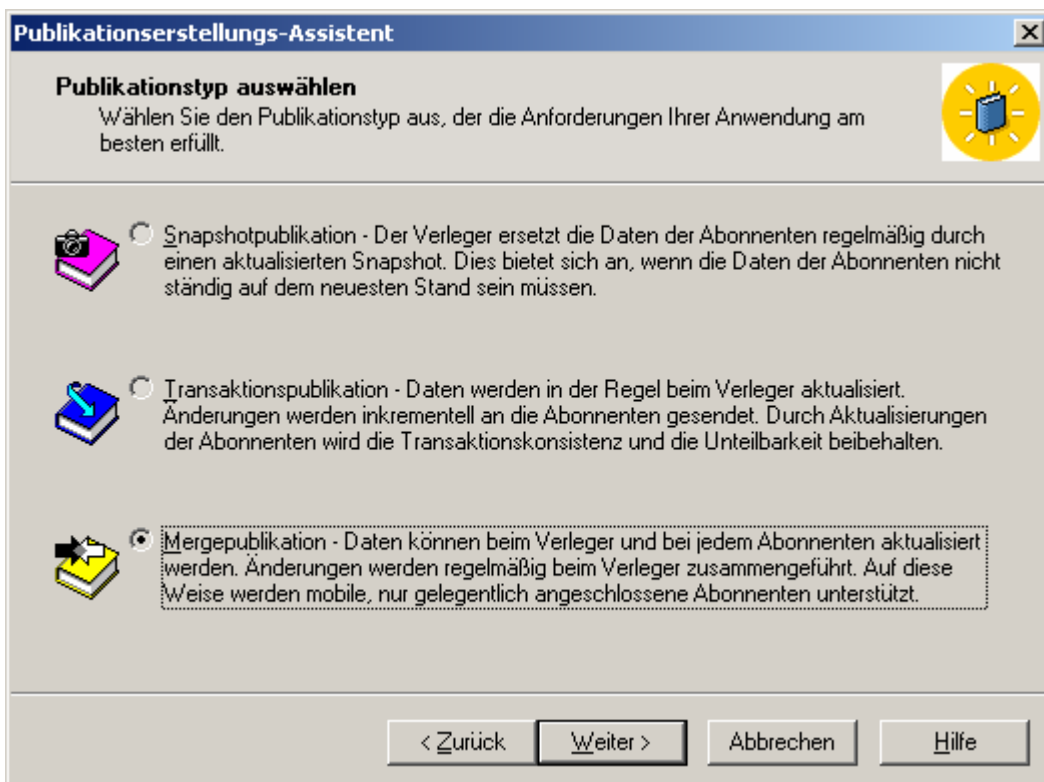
Publikationserstellungs-Assistent

Publikationstyp auswählen
Wählen Sie den Publikationstyp aus, der die Anforderungen Ihrer Anwendung am besten erfüllt.

Snapshotpublikation - Der Verleger ersetzt die Daten der Abonnenten regelmäßig durch einen aktualisierten Snapshot. Dies bietet sich an, wenn die Daten der Abonnenten nicht ständig auf dem neuesten Stand sein müssen.

Transaktionspublikation - Daten werden in der Regel beim Verleger aktualisiert. Änderungen werden inkrementell an die Abonnenten gesendet. Durch Aktualisierungen der Abonnenten wird die Transaktionskonsistenz und die Unteilbarkeit beibehalten.

Mergepublikation - Daten können beim Verleger und bei jedem Abonnenten aktualisiert werden. Änderungen werden regelmäßig beim Verleger zusammengeführt. Auf diese Weise werden mobile, nur gelegentlich angeschlossene Abonnenten unterstützt.

< Zurück | Weiter > | Abbrechen | Hilfe